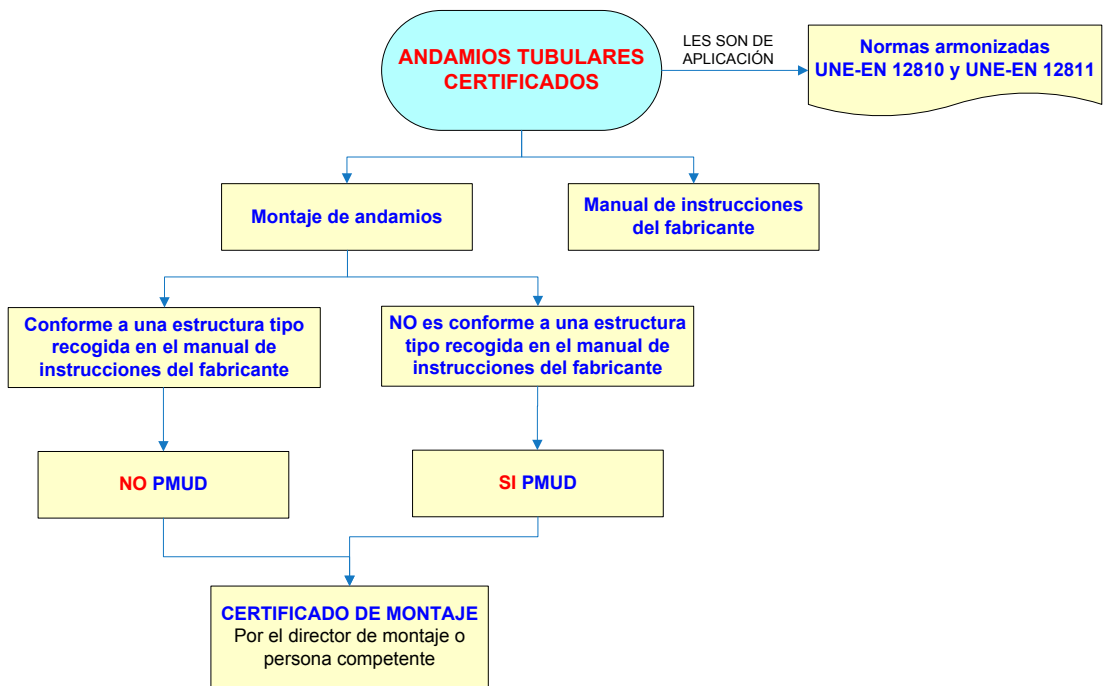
ANDAMIOS TUBULARES CERTIFICADOS

LES SON DE APLICACIÓN

Normas armonizadas UNE-EN 12810 y UNE-EN 12811

Montaje de andamios

Manual de instrucciones del fabricante

Conforme a una estructura tipo recogida en el manual de instrucciones del fabricante

NO es conforme a una estructura tipo recogida en el manual de instrucciones del fabricante

NO PMUD

SI PMUD

CERTIFICADO DE MONTAJE
Por el director de montaje o persona competente